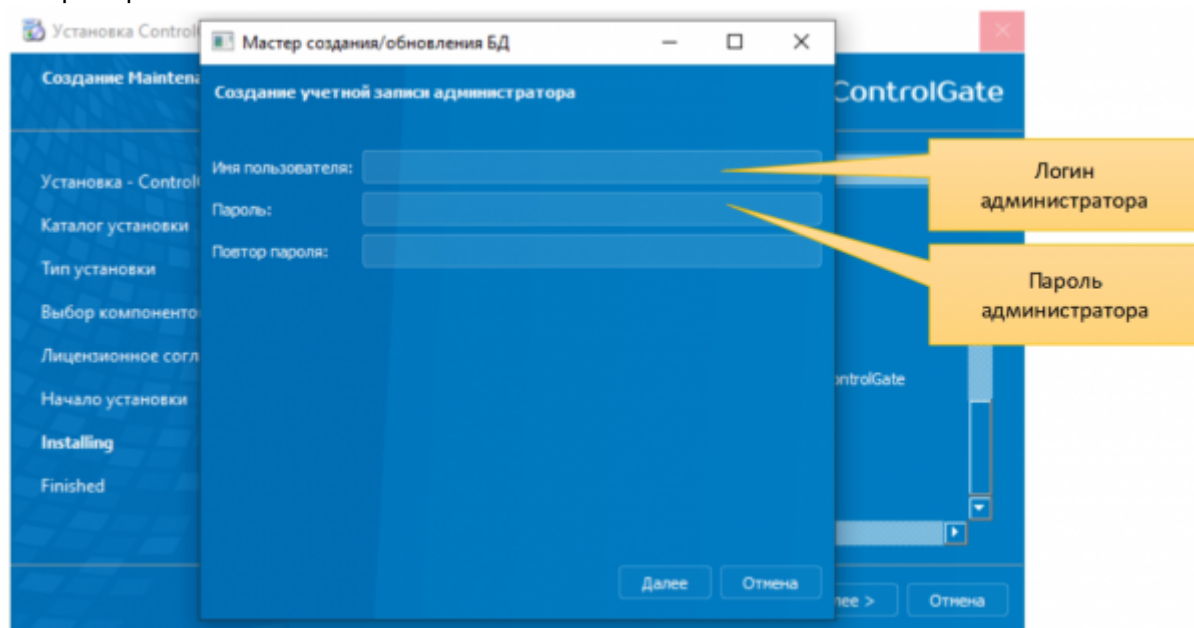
Установка Control

Создание Maintena

Установка - Control

Каталог установки

Тип установки

Выбор компоненто

Лицензионное согл

Начало установки

Installing

Finished

Мастер создания/обновления БД

Создание учетной записи администратора

Имя пользователя:

Пароль:

Повтор пароля:

Далее

Отмена

ControlGate

ntrolGate

лее >

Отмена

Логин администратора

Пароль администратора